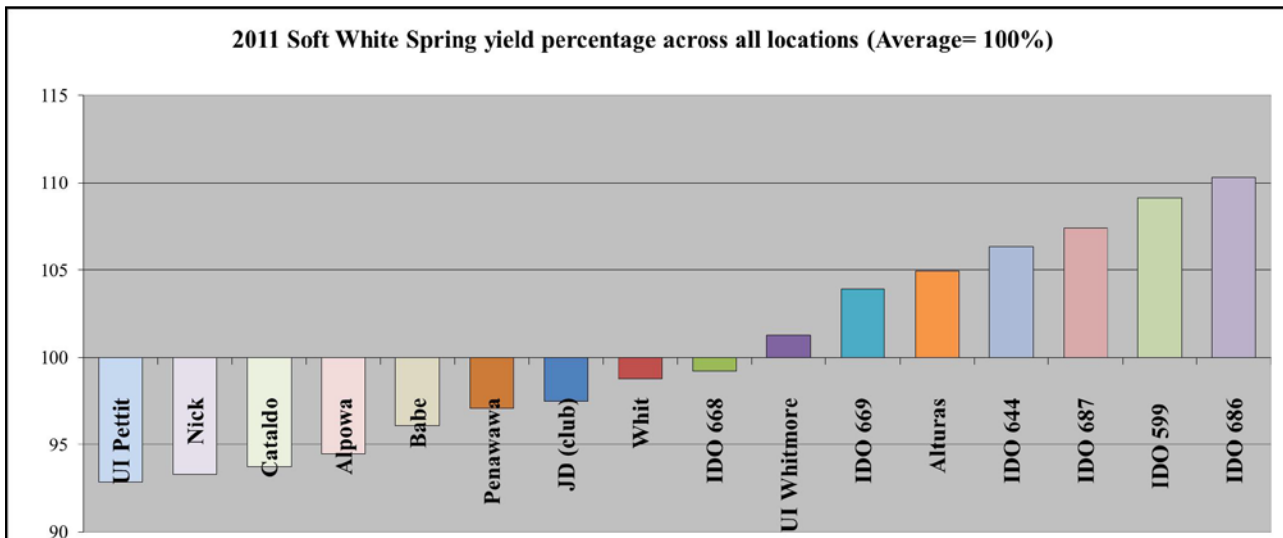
2011 Soft White Spring yield percentage across all locations (Average= 100%)

115
110
105
100
95
90

UI Pettit
Nick
Cataldo
Alpowa
Babe
Penawawa
JD (club)
Whit
IDO 668
UI Whitmore
IDO 669
Alturas
IDO 644
IDO 687
IDO 599
IDO 686